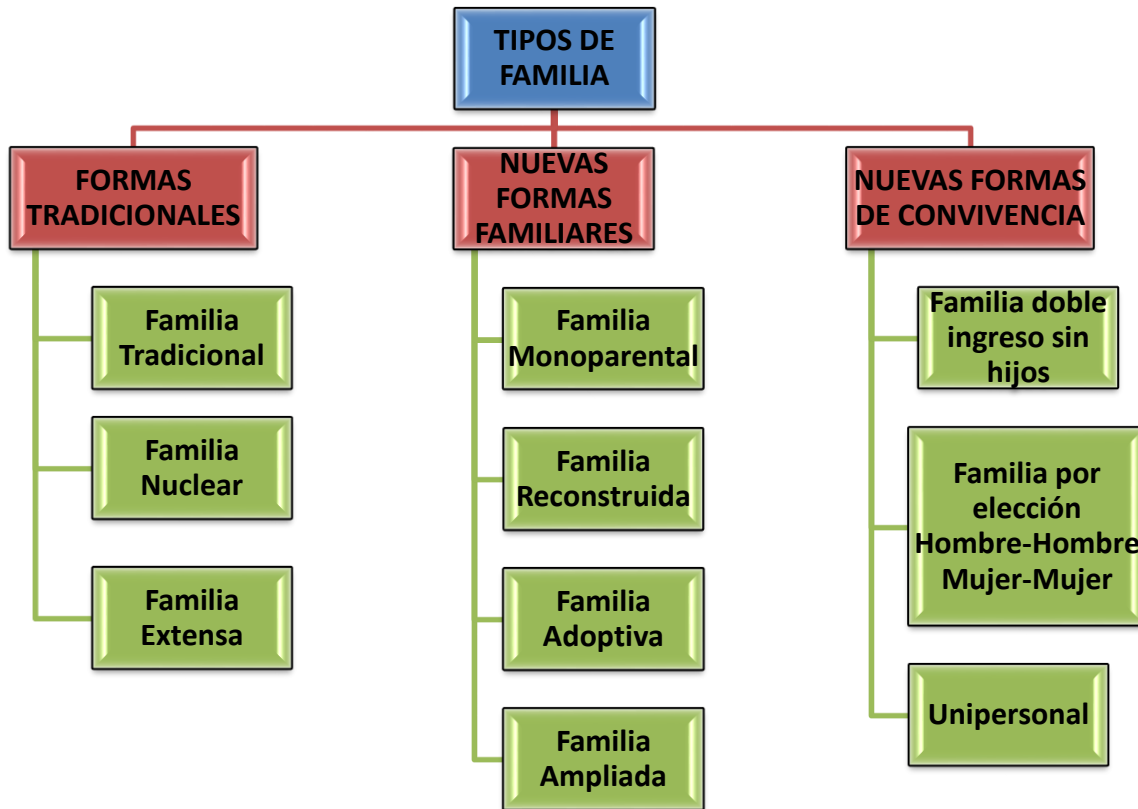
TIPOS DE FAMILIA

FORMAS TRADICIONALES

Familia Tradicional

Familia Nuclear

Familia Extensa

NUEVAS FORMAS FAMILIARES

Familia Monoparental

Familia Reconstruida

Familia Adoptiva

Familia Ampliada

NUEVAS FORMAS DE CONVIVENCIA

Familia doble ingreso sin hijos

Familia por elección Hombre-Hombre Mujer-Mujer

Unipersonal